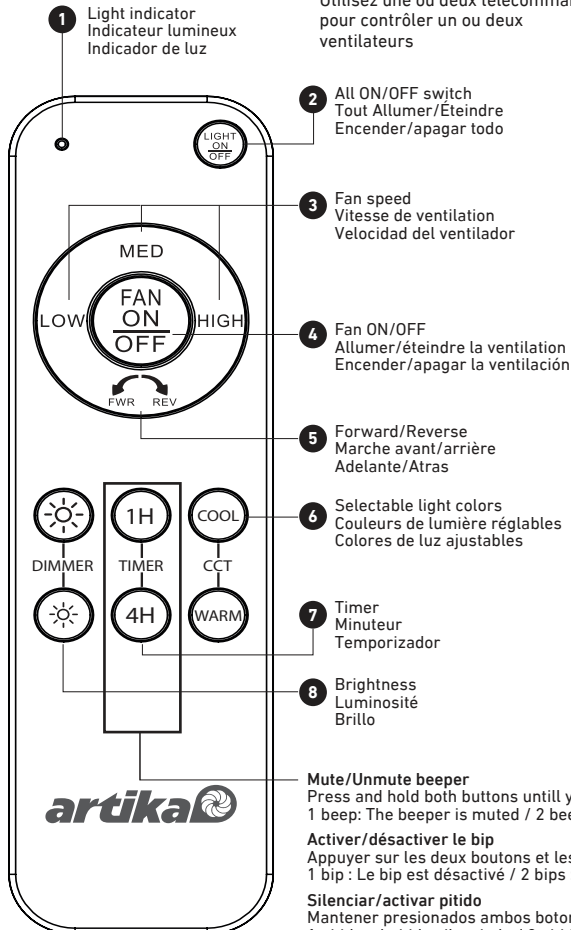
Utilisez une ou deux télécomman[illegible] pour contrôler un ou deux ventilateurs

1 Light indicator
Indicateur lumineux
Indicador de luz

2 All ON/OFF switch
Tout Allumer/Éteindre
Encender/apagar todo

LIGHT ON OFF

3 Fan speed
Vitesse de ventilation
Velocidad del ventilador

MED
LOW
HIGH
FAN ON OFF

4 Fan ON/OFF
Allumer/éteindre la ventilation
Encender/apagar la ventilación

FWR REV

5 Forward/Reverse
Marche avant/arrière
Adelante/Atras

1H
COOL
DIMMER
TIMER
CCT
4H
WARM

6 Selectable light colors
Couleurs de lumière réglables
Colores de luz ajustables

7 Timer
Minuteur
Temporizador

8 Brightness
Luminosité
Brillo

artika

Mute/Unmute beeper
Press and hold both buttons untill y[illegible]
1 beep: The beeper is muted / 2 bee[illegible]

Activer/désactiver le bip
Appuyer sur les deux boutons et les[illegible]
1 bip : Le bip est désactivé / 2 bips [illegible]

Silenciar/activar pitido
Mantener presionados ambos boton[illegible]
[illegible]